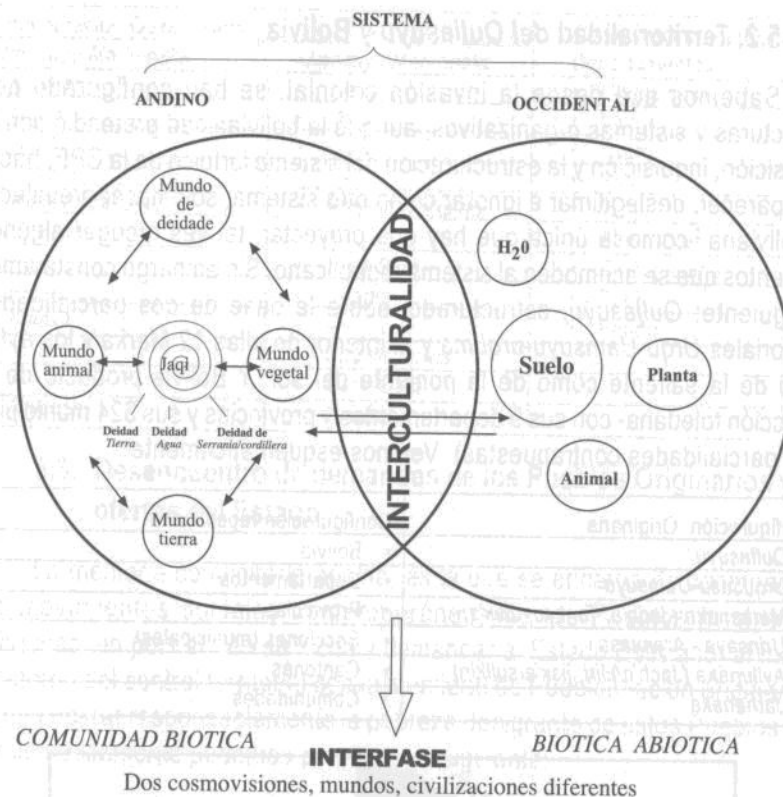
SISTEMA

ANDINO

OCCIDENTAL

Mundo de deidade

Mundo animal

Jaqi

Mundo vegetal

Deidad Tierra

Deidad Agua

Deidad de Serranía/cordillera

Mundo tierra

INTERCULTURALIDAD

$H_2O$

Suelo

Planta

Animal

COMUNIDAD BIOTICA

INTERFASE

BIOTICA ABIOTICA

Dos cosmovisiones, mundos, civilizaciones diferentes